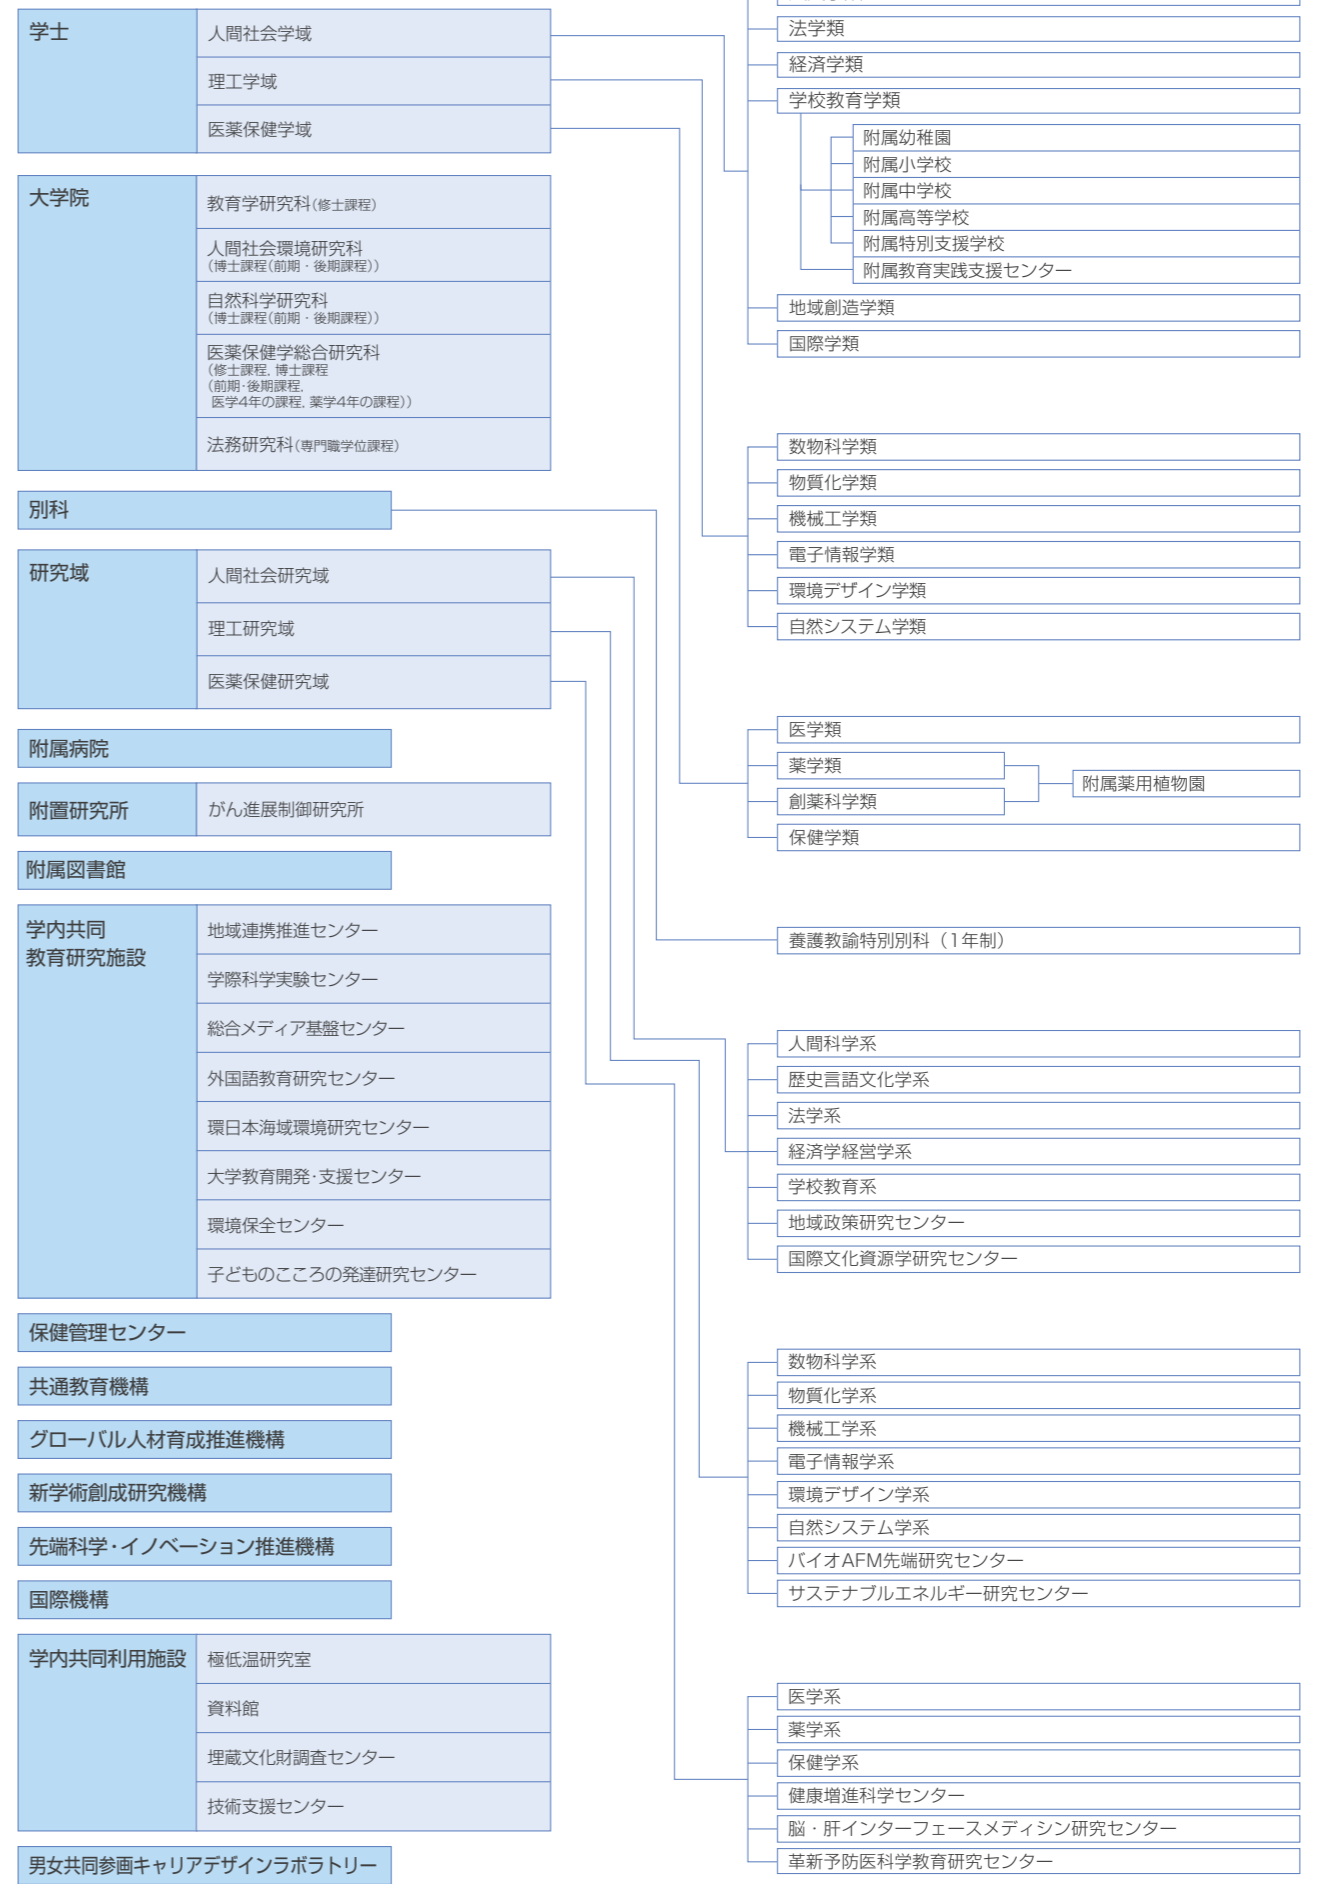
学士

人間社会学域

理工学域

医薬保健学域

大学院

教育学研究科(修士課程)

人間社会環境研究科
(博士課程(前期・後期課程))

自然科学研究科
(博士課程(前期・後期課程))

医薬保健学総合研究科
(修士課程, 博士課程
(前期・後期課程,
医学4年の課程, 薬学4年の課程))

法務研究科(専門職学位課程)

別科

研究域

人間社会研究域

理工研究域

医薬保健研究域

附属病院

附置研究所

がん進展制御研究所

附属図書館

学内共同
教育研究施設

地域連携推進センター

学際科学実験センター

総合メディア基盤センター

外国語教育研究センター

環日本海域環境研究センター

大学教育開発･支援センター

環境保全センター

子どものこころの発達研究センター

保健管理センター

共通教育機構

グローバル人材育成推進機構

新学術創成研究機構

先端科学･イノベーション推進機構

国際機構

学内共同利用施設

極低温研究室

資料館

埋蔵文化財調査センター

技術支援センター

男女共同参画キャリアデザインラボラトリー

法学類

経済学類

学校教育学類

附属幼稚園

附属小学校

附属中学校

附属高等学校

附属特別支援学校

附属教育実践支援センター

地域創造学類

国際学類

数物科学類

物質化学類

機械工学類

電子情報学類

環境デザイン学類

自然システム学類

医学類

薬学類

創薬科学類

附属薬用植物園

保健学類

養護教諭特別別科（1年制）

人間科学系

歴史言語文化学系

法学系

経済学経営学系

学校教育系

地域政策研究センター

国際文化資源学研究センター

数物科学系

物質化学系

機械工学系

電子情報学系

環境デザイン学系

自然システム学系

バイオAFM先端研究センター

サステナブルエネルギー研究センター

医学系

薬学系

保健学系

健康増進科学センター

脳・肝インターフェースメディシン研究センター

革新予防医科学教育研究センター